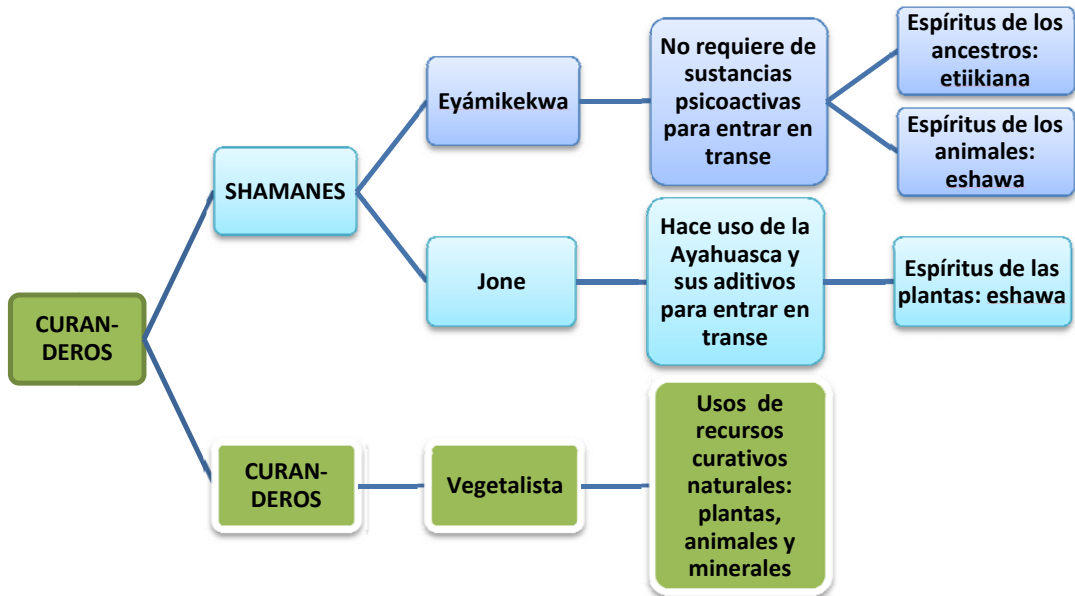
CURANDEROS

SHAMANES

Eyámikekwa

No requiere de sustancias psicoactivas para entrar en transe

Espíritus de los ancestros: etiikiana

Espíritus de los animales: eshawa

Jone

Hace uso de la Ayahuasca y sus aditivos para entrar en transe

Espíritus de las plantas: eshawa

CURANDEROS

Vegetalista

Usos de recursos curativos naturales: plantas, animales y minerales